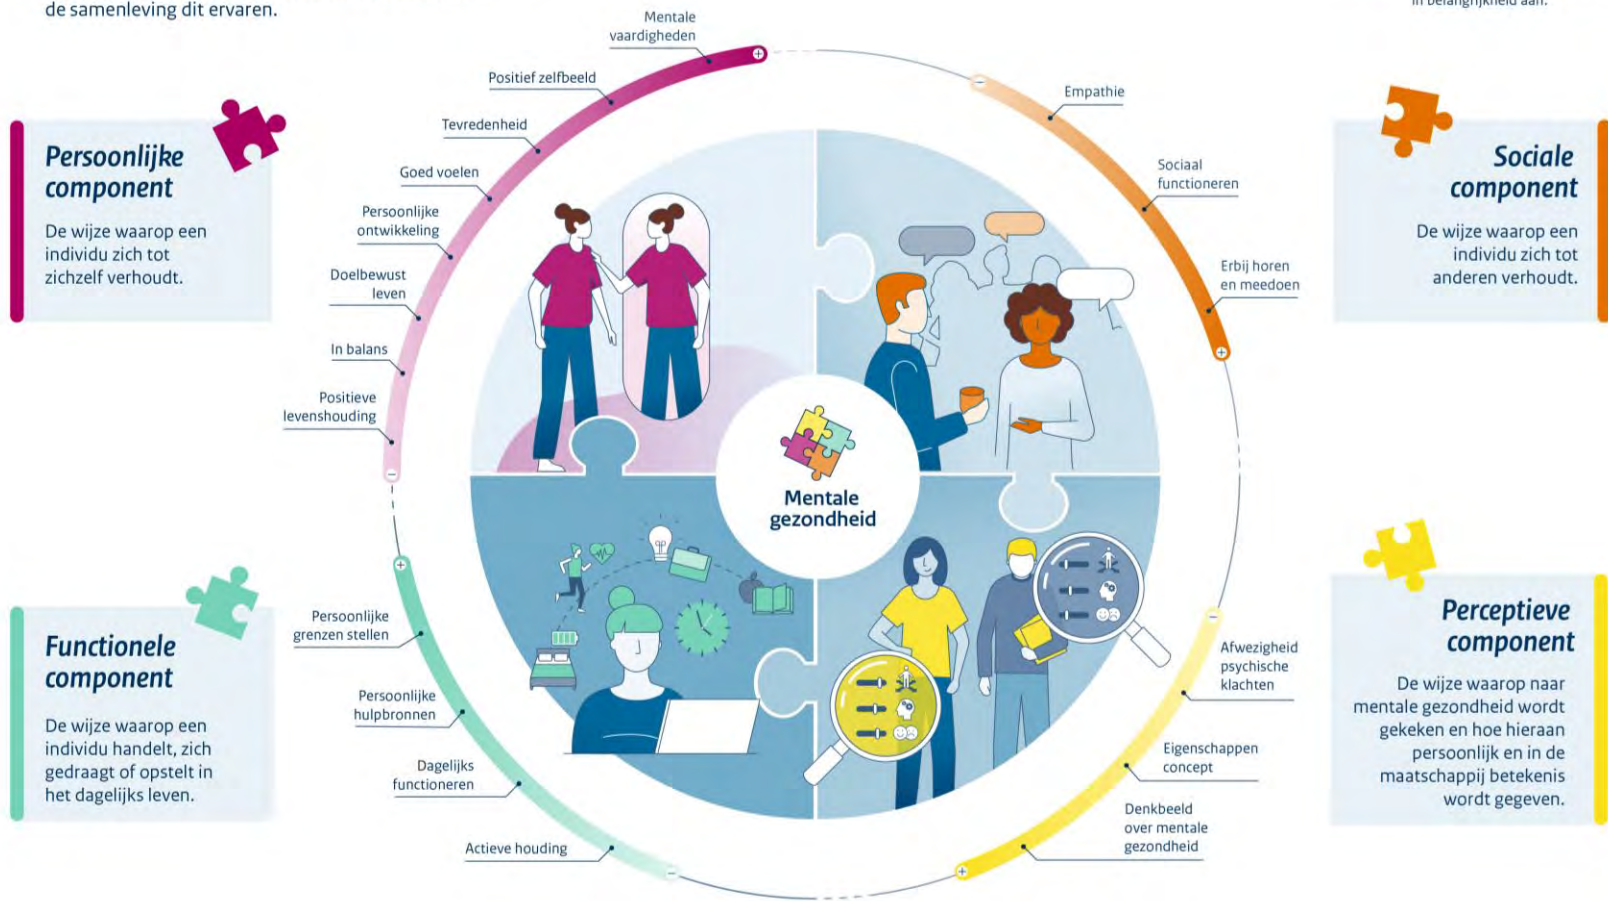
de samenleving dit ervaren.

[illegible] belangrijkheid aan.

Persoonlijke component

De wijze waarop een individu zich tot zichzelf verhoudt.

Mentale vaardigheden

Positief zelfbeeld

Tevredenheid

Goed voelen

Persoonlijke ontwikkeling

Doelbewust leven

In balans

Positieve levenshouding

Empathie

Sociaal functioneren

Erbij horen en meedoen

Sociale component

De wijze waarop een individu zich tot anderen verhoudt.

Mentale gezondheid

Functionele component

De wijze waarop een individu handelt, zich gedraagt of opstelt in het dagelijks leven.

Persoonlijke grenzen stellen

Persoonlijke hulpbronnen

Dagelijks functioneren

Actieve houding

Afwezigheid psychische klachten

Eigenschappen concept

Denkbeeld over mentale gezondheid

Perceptieve component

De wijze waarop naar mentale gezondheid wordt gekeken en hoe hieraan persoonlijk en in de maatschappij betekenis wordt gegeven.